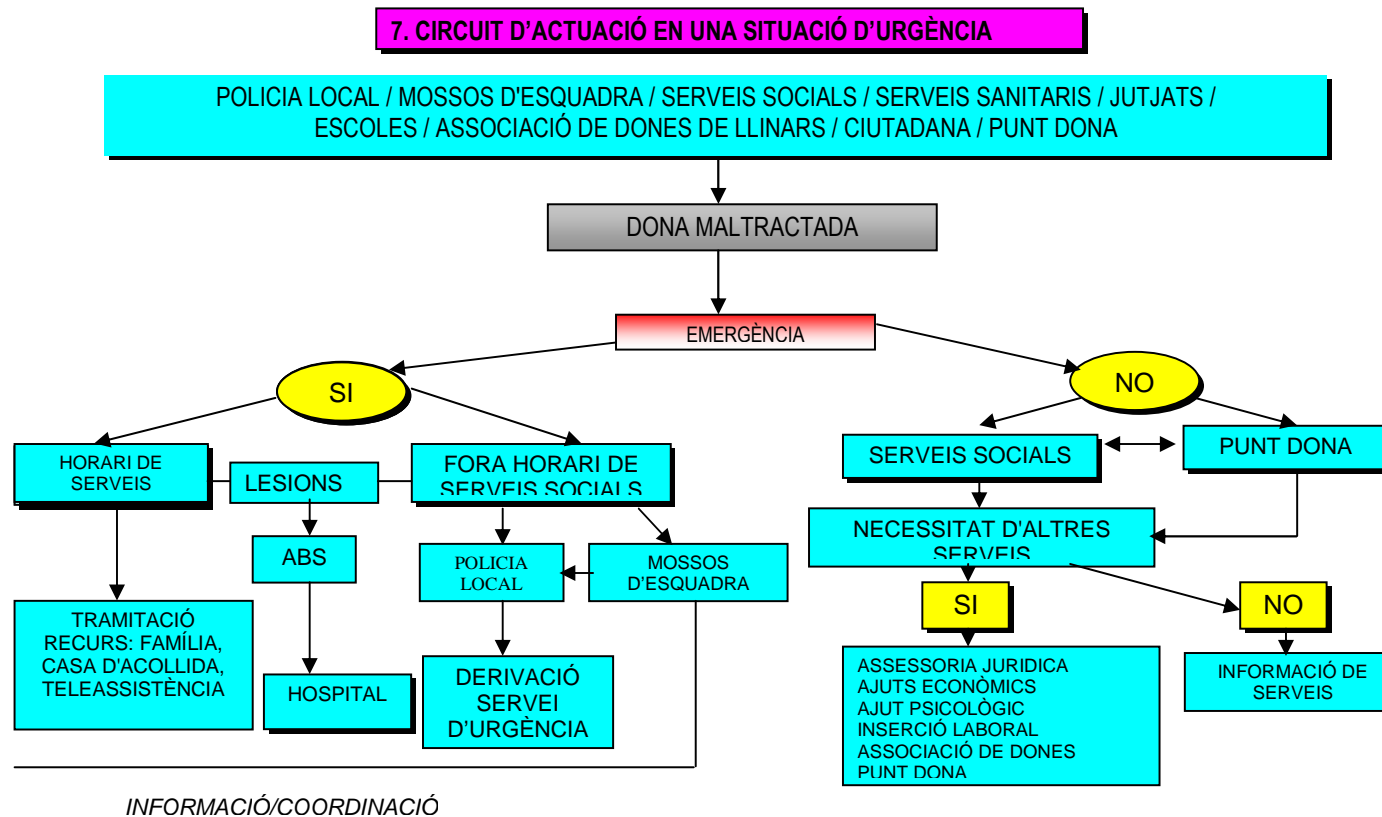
7. CIRCUIT D'ACTUACIÓ EN UNA SITUACIÓ D'URGÈNCIA

POLICIA LOCAL / MOSSOS D'ESQUADRA / SERVEIS SOCIALS / SERVEIS SANITARIS / JUTJATS / ESCOLES / ASSOCIACIÓ DE DONES DE LLINARS / CIUTADANA / PUNT DONA

DONA MALTRACTADA

EMERGÈNCIA

SI

NO

HORARI DE SERVEIS

LESIONS

FORA HORARI DE SERVEIS SOCIALS

SERVEIS SOCIALS

PUNT DONA

ABS

POLICIA LOCAL

MOSSOS D'ESQUADRA

NECESSITAT D'ALTRES SERVEIS

TRAMITACIÓ RECURS: FAMÍLIA, CASA D'ACOLLIDA, TELEASSISTÈNCIA

HOSPITAL

DERIVACIÓ SERVEI D'URGÈNCIA

SI

NO

ASSESSORIA JURIDICA
AJUTS ECONÒMICS
AJUT PSICOLÒGIC
INSERCIÓ LABORAL
ASSOCIACIÓ DE DONES
PUNT DONA

INFORMACIÓ DE SERVEIS

INFORMACIÓ/COORDINACIÓ